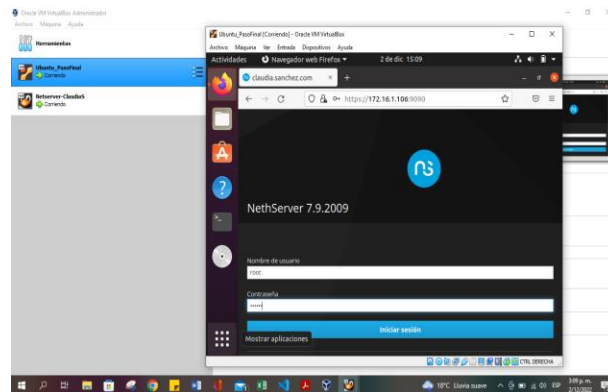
Oracle VM VirtualBox Administrador
Archivo Máquina Ayuda
Herramientas
Ubuntu_PasoFinal
Corriendo
Netserver-ClaudiaS
Corriendo

Ubuntu_PasoFinal [Corriendo] - Oracle VM VirtualBox
Archivo Máquina Ver Entrada Dispositivos Ayuda
Actividades Navegador web Firefox 2 de dic 15:09
claudia.sanchez.com
https://172.16.1.106:9090

NethServer 7.9.2009

Nombre de usuario
root
Contraseña
•••••
Iniciar sesión

Mostrar aplicaciones

CTRL DERECHA

18°C Lluvia suave ESP 3:09 p.m. 2/12/2022